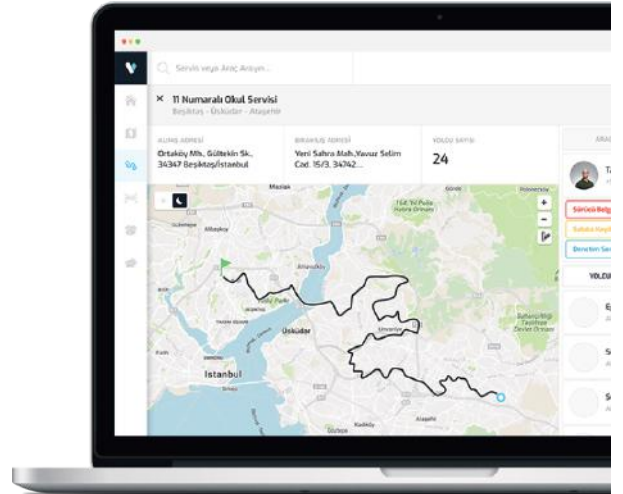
Servis veya Araç Arayın...

× 11 Numaralı Okul Servisi
Beşiktaş - Üsküdar - Ataşehir

ALINIŞ ADRESİ
Ortaköy Mh. Gültekin Sk. 34347 Beşiktaş/İstanbul

BIRAKILIŞ ADRESİ
Yeni Sahra Mah. Yavuz Selim Cad. 15/3, 34742...

YOLCU SAYISI
24

ARA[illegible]

T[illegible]

Sürücü Belg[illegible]

Sabıka Kayd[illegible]

Denetim Ser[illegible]

YOLCU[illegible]

Istanbul
Üsküdar
Maslak
Altınşehir
Ataşehir
Kadıköy
Göztepe

Ç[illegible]

S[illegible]

S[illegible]